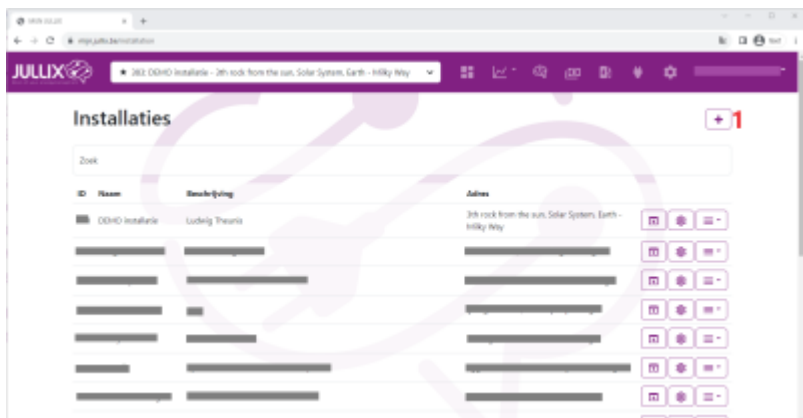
MIJN JULLIX

mijn.jullix.be/installation

JULLIX

★ 383: DEMO Installatie - 3th rock from the sun, Solar System, Earth - Milky Way

Installaties

+ 1

Zoek

| ID | Naam | Beschrijving | Adres |
|---|---|---|---|
| | DEMO Installatie | Ludwig Theunis | 3th rock from the sun, Solar System, Earth - Milky Way |